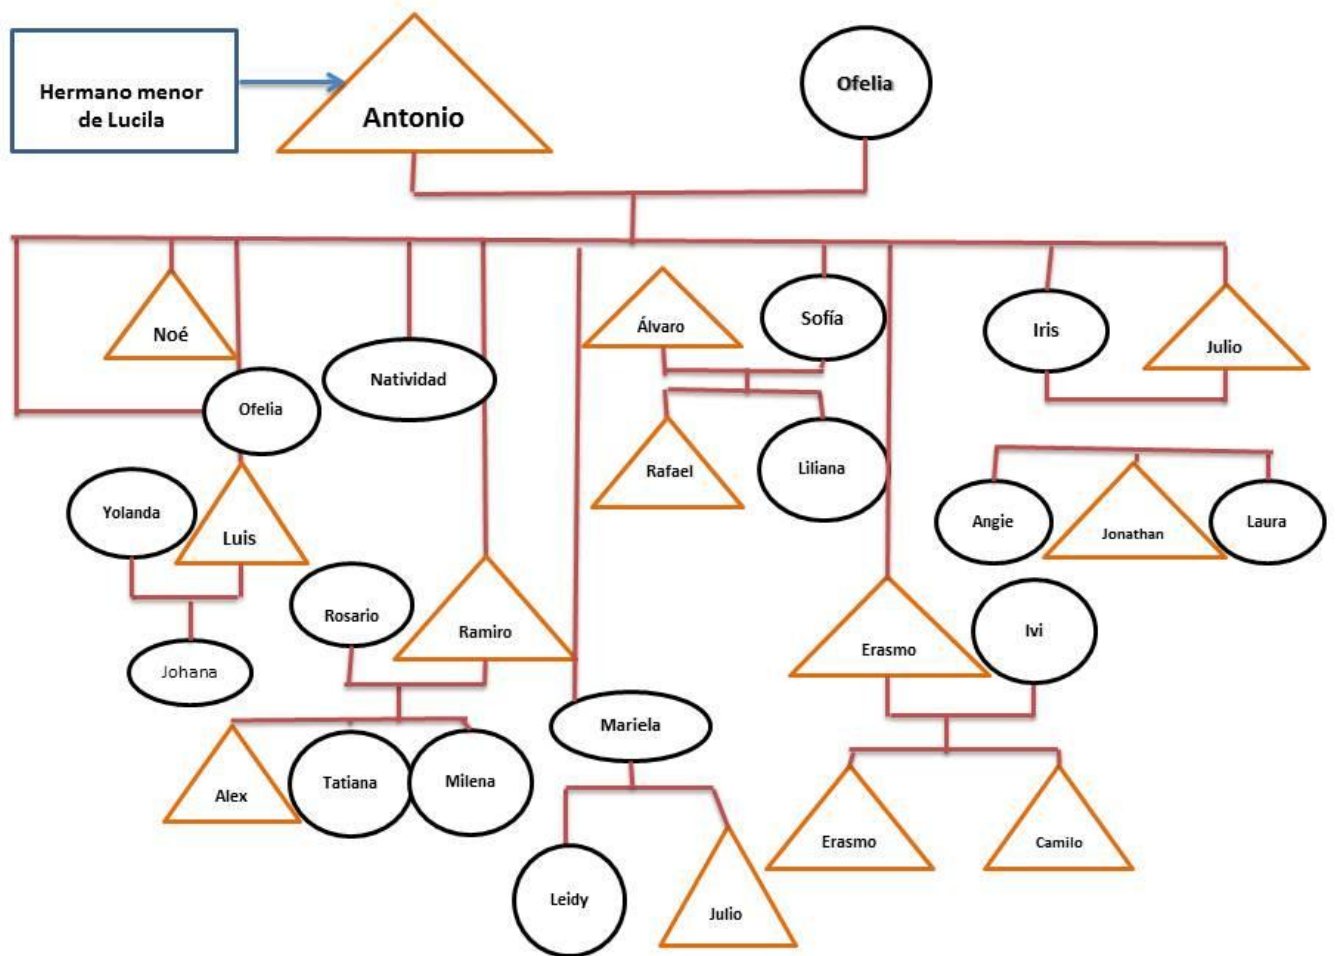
Hermano menor de Lucila

Antonio

Ofelia

Noé

Ofelia

Natividad

Álvaro

Sofía

Iris

Julio

Rafael

Liliana

Angie

Jonathan

Laura

Yolanda

Luis

Johana

Rosario

Ramiro

Erasmo

Ivi

Mariela

Alex

Tatiana

Milena

Erasmo

Camilo

Leidy

Julio